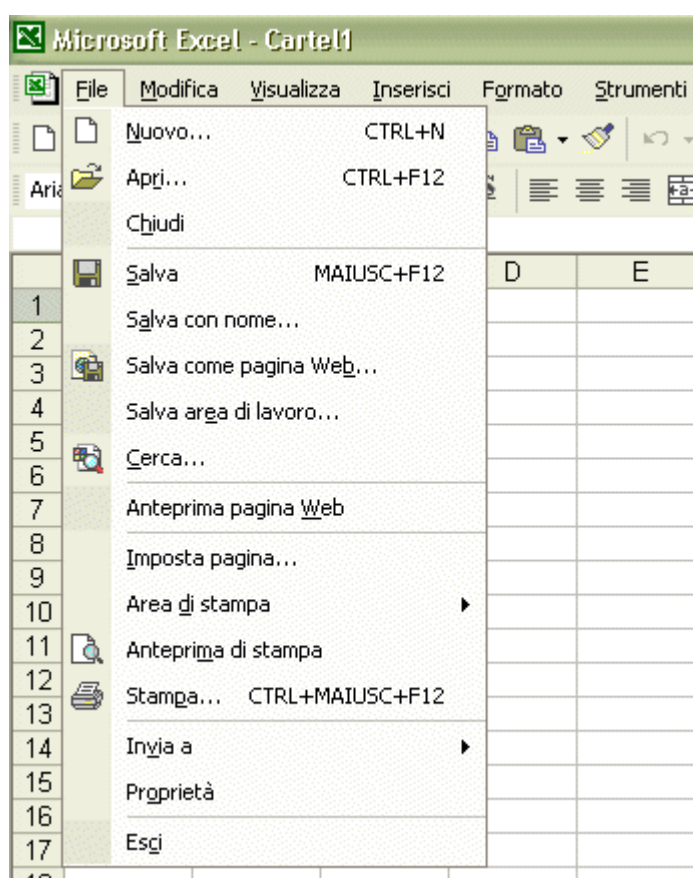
Microsoft Excel - Cartel1

File Modifica Visualizza Inserisci Formato Strumenti

Aria

Nuovo... CTRL+N
Apri... CTRL+F12
Chiudi
Salva MAIUSC+F12
Salva con nome...
Salva come pagina Web...
Salva area di lavoro...
Cerca...
Anteprima pagina Web
Imposta pagina...
Area di stampa
Anteprima di stampa
Stampa... CTRL+MAIUSC+F12
Invia a
Proprietà
Esci

D E

1
2
3
4
5
6
7
8
9
10
11
12
13
14
15
16
17